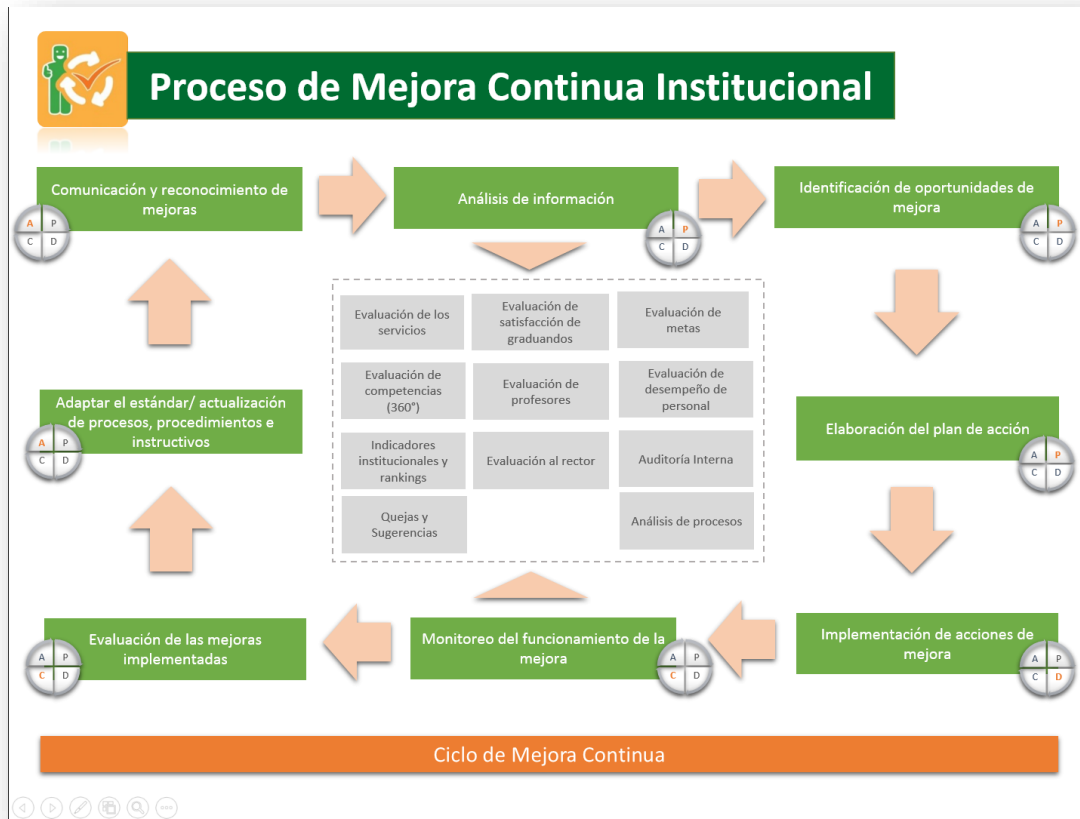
Proceso de Mejora Continua Institucional

Comunicación y reconocimiento de mejoras

A P
C D

Análisis de información

A P
C D

Identificación de oportunidades de mejora

A P
C D

Evaluación de los servicios

Evaluación de satisfacción de graduandos

Evaluación de metas

Evaluación de competencias (360°)

Evaluación de profesores

Evaluación de desempeño de personal

Indicadores institucionales y rankings

Evaluación al rector

Auditoría Interna

Quejas y Sugerencias

Análisis de procesos

Adaptar el estándar/ actualización de procesos, procedimientos e instructivos

A P
C D

Elaboración del plan de acción

A P
C D

Evaluación de las mejoras implementadas

A P
C D

Monitoreo del funcionamiento de la mejora

A P
C D

Implementación de acciones de mejora

A P
C D

Ciclo de Mejora Continua